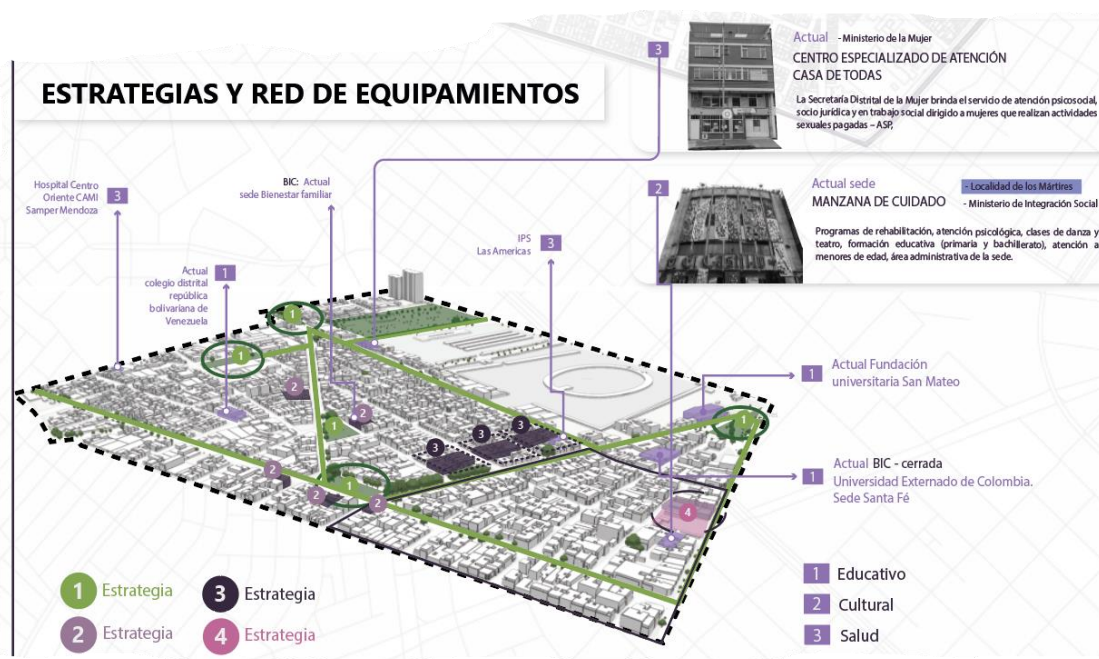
ESTRATEGIAS Y RED DE EQUIPAMIENTOS

3

Actual - Ministerio de la Mujer

CENTRO ESPECIALIZADO DE ATENCIÓN CASA DE TODAS

La Secretaría Distrital de la Mujer brinda el servicio de atención psicosocial, socio jurídica y en trabajo social dirigido a mujeres que realizan actividades sexuales pagadas – ASP,

2

Actual sede - Localidad de los Mártires

MANZANA DE CUIDADO - Ministerio de Integración Social

Programas de rehabilitación, atención psicológica, clases de danza y teatro, formación educativa (primaria y bachillerato), atención a menores de edad, área administrativa de la sede.

Hospital Centro Oriente CAMI Samper Mendoza 3

BIC: Actual sede Bienestar familiar

IPS Las Americas 3

Actual colegio distrital república bolivariana de Venezuela 1

1 Actual Fundación universitaria San Mateo

1 Actual BIC - cerrada Universidad Externado de Colombia. Sede Santa Fé

1 Estrategia

2 Estrategia

3 Estrategia

4 Estrategia

1 Educativo

2 Cultural

3 Salud